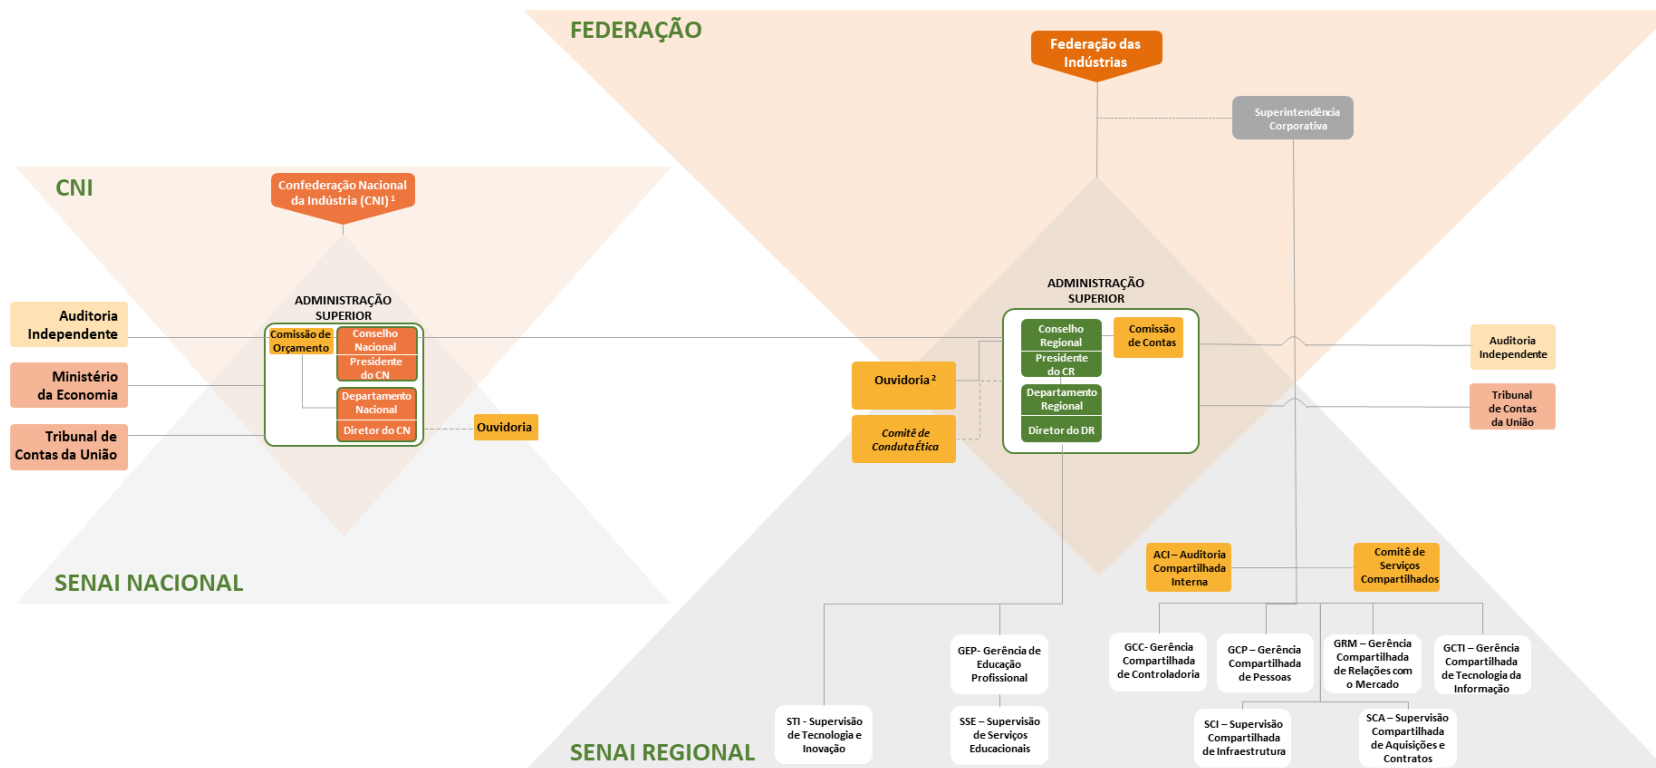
FEDERAÇÃO

Federação das Indústrias

Superintendência Corporativa

CNI

Confederação Nacional da Indústria (CNI) ¹

ADMINISTRAÇÃO SUPERIOR

Auditoria Independente

Ministério da Economia

Tribunal de Contas da União

Comissão de Orçamento

Conselho Nacional

Presidente do CN

Departamento Nacional

Diretor do CN

Ouvidoria

ADMINISTRAÇÃO SUPERIOR

Conselho Regional

Presidente do CR

Comissão de Contas

Departamento Regional

Diretor do DR

Ouvidoria ²

Comitê de Conduta Ética

Auditoria Independente

Tribunal de Contas da União

SENAI NACIONAL

ACI – Auditoria Compartilhada Interna

Comitê de Serviços Compartilhados

GEP- Gerência de Educação Profissional

GCC- Gerência Compartilhada de Controladoria

GCP – Gerência Compartilhada de Pessoas

GRM – Gerência Compartilhada de Relações com o Mercado

GCTI – Gerência Compartilhada de Tecnologia da Informação

STI - Supervisão de Tecnologia e Inovação

SSE – Supervisão de Serviços Educacionais

SCI – Supervisão Compartilhada de Infraestrutura

SCA – Supervisão Compartilhada de Aquisições e Contratos

SENAI REGIONAL